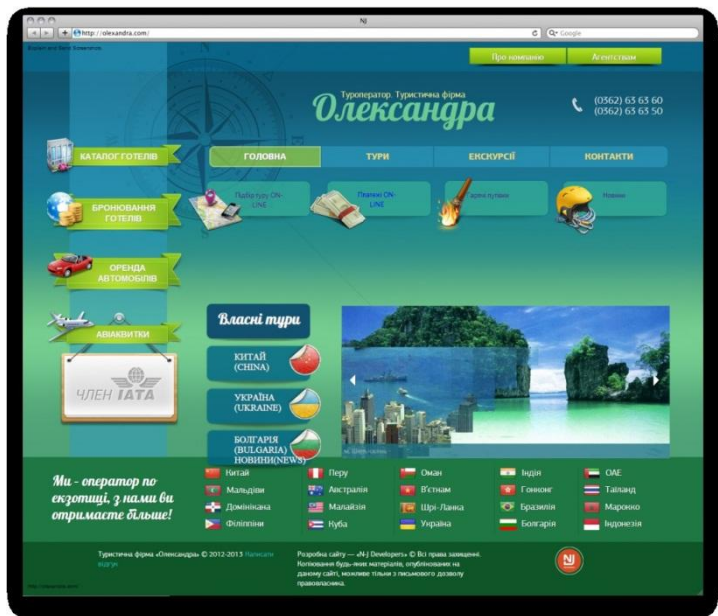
NJ

http://olexandra.com/

Q- Google

Про компанію

Агентствам

Туроператор. Туристична фірма

Олександра

(0562) 63 63 60
(0562) 63 63 50

КАТАЛОГ ГОТЕЛІВ

ГОЛОВНА

ТУРИ

ЕКСКУРСІЇ

КОНТАКТИ

БРОНЮВАННЯ ГОТЕЛІВ

Підбір туру ON-LINE

Платежі ON-LINE

Гарячі путівки

Новини

ОРЕНДА АВТОМОБІЛІВ

АВІАКВИТКИ

ЧЛЕН IATA

Власні тури

КИТАЙ (CHINA)

УКРАЇНА (UKRAINE)

БОЛГАРІЯ (BULGARIA) НОВИНИ(NEWS)

Ми - оператор по екзотиці, з нами ви отримаєте більше!

| | | | | |
|---|---|---|---|---|
| Китай | Перу | Оман | Індія | ОАЕ |
| Мальдіви | Австралія | В'єтнам | Гонконг | Таїланд |
| Домінікана | Малайзія | Шрі-Ланка | Бразилія | Марокко |
| Філіппіни | Куба | Україна | Болгарія | Індонезія |

Туристична фірма «Олександра» © 2012-2013 Написати відгук

Розробка сайту — «N-J Developers» © Всі права захищені. Копіювання будь-яких матеріалів, опублікованих на даному сайті, можливе тільки з письмового дозволу правовласника.

NJ